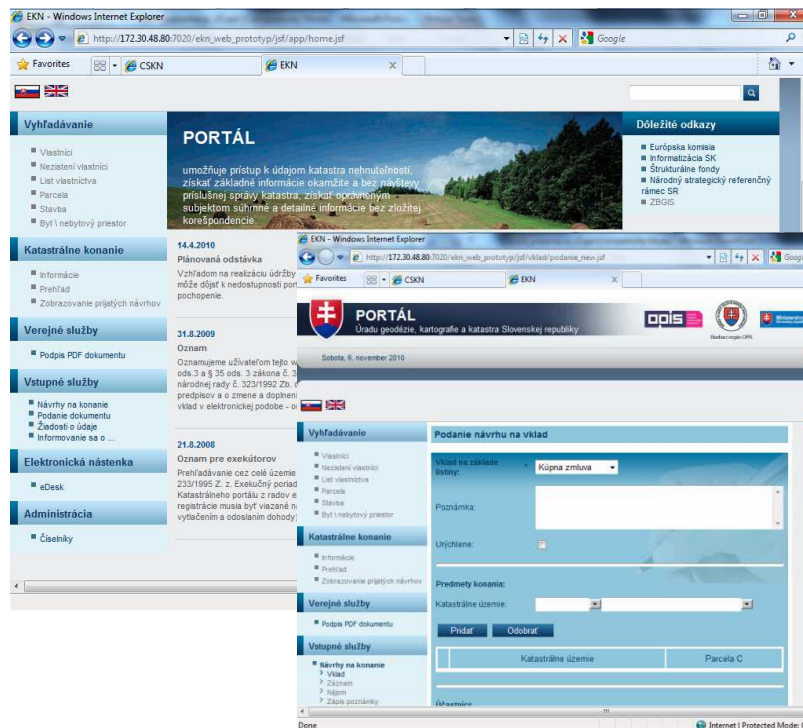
EKN - Windows Internet Explorer
http://172.30.48.80:7020/ekn_web_prototyp/jsf/app/home.jsf
Google
Favorites
CSKN
EKN

Vyhľadávanie
Vlastníci
Nezistení vlastníci
List vlastníctva
Parcela
Stavba
Byt \ nebytový priestor

Katastrálne konanie
Informácie
Prehľad
Zobrazovanie prijatých návrhov

Verejné služby
Podpis PDF dokumentu

Vstupné služby
Návrhy na konanie
Podanie dokumentu
Žiadosti o údaje
Informovanie sa o ...

Elektronická nástenka
eDesk

Administrácia
Číselníky

PORTÁL
umožňuje prístup k údajom katastra nehnuteľností, získať základné informácie okamžite a bez návštevy príslušnej správy katastra, získať oprávneným subjektom súhrnné a detailné informácie bez zložitej korešpondencie.

Dôležité odkazy
Európska komisia
Informatizácia SK
Štrukturálne fondy
Národný strategický referenčný rámec SR
ZBGIS

14.4.2010
Plánovaná odstávka
Vzhľadom na realizáciu údržby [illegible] môže dôjsť k nedostupnosti por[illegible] pochopenie.

31.8.2009
Oznam
Oznamujeme užívateľom tejto w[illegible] ods.3 a § 35 ods. 3 zákona č. 3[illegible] národnej rady č. 323/1992 Zb. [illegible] predpisov a o zmene a doplnen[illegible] vklad v elektronickej podobe - o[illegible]

21.8.2008
Oznam pre exekútorov
Prehľadávanie cez celé územie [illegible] 233/1995 Z. z. Exekučný poriad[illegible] Katastrálneho portálu z radov e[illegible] registrácie musia byť viazané n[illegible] vytlačením a odoslaním dohody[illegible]

EKN - Windows Internet Explorer
http://172.30.48.80:7020/ekn_web_prototyp/jsf/vklad/podanie_new.jsf
Favorites
CSKN
EKN

PORTÁL
Úradu geodézie, kartografie a katastra Slovenskej republiky
OPIS
Sobota, 6. november 2010

Vyhľadávanie
Vlastníci
Nezistení vlastníci
List vlastníctva
Parcela
Stavba
Byt \ nebytový priestor

Katastrálne konanie
Informácie
Prehľad
Zobrazovanie prijatých návrhov

Verejné služby
Podpis PDF dokumentu

Vstupné služby
Návrhy na konanie
Vklad
Záznam
Nájom
Zápis poznámky

Podanie návrhu na vklad
Vklad na základe listiny: *
Kúpna zmluva
Poznámka:
Urýchlene:
Predmety konania:
Katastrálne územie:
Pridať
Odobrať
Katastrálne územie
Parcela C
Účastníci:

Done
Internet | Protected Mode: O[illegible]